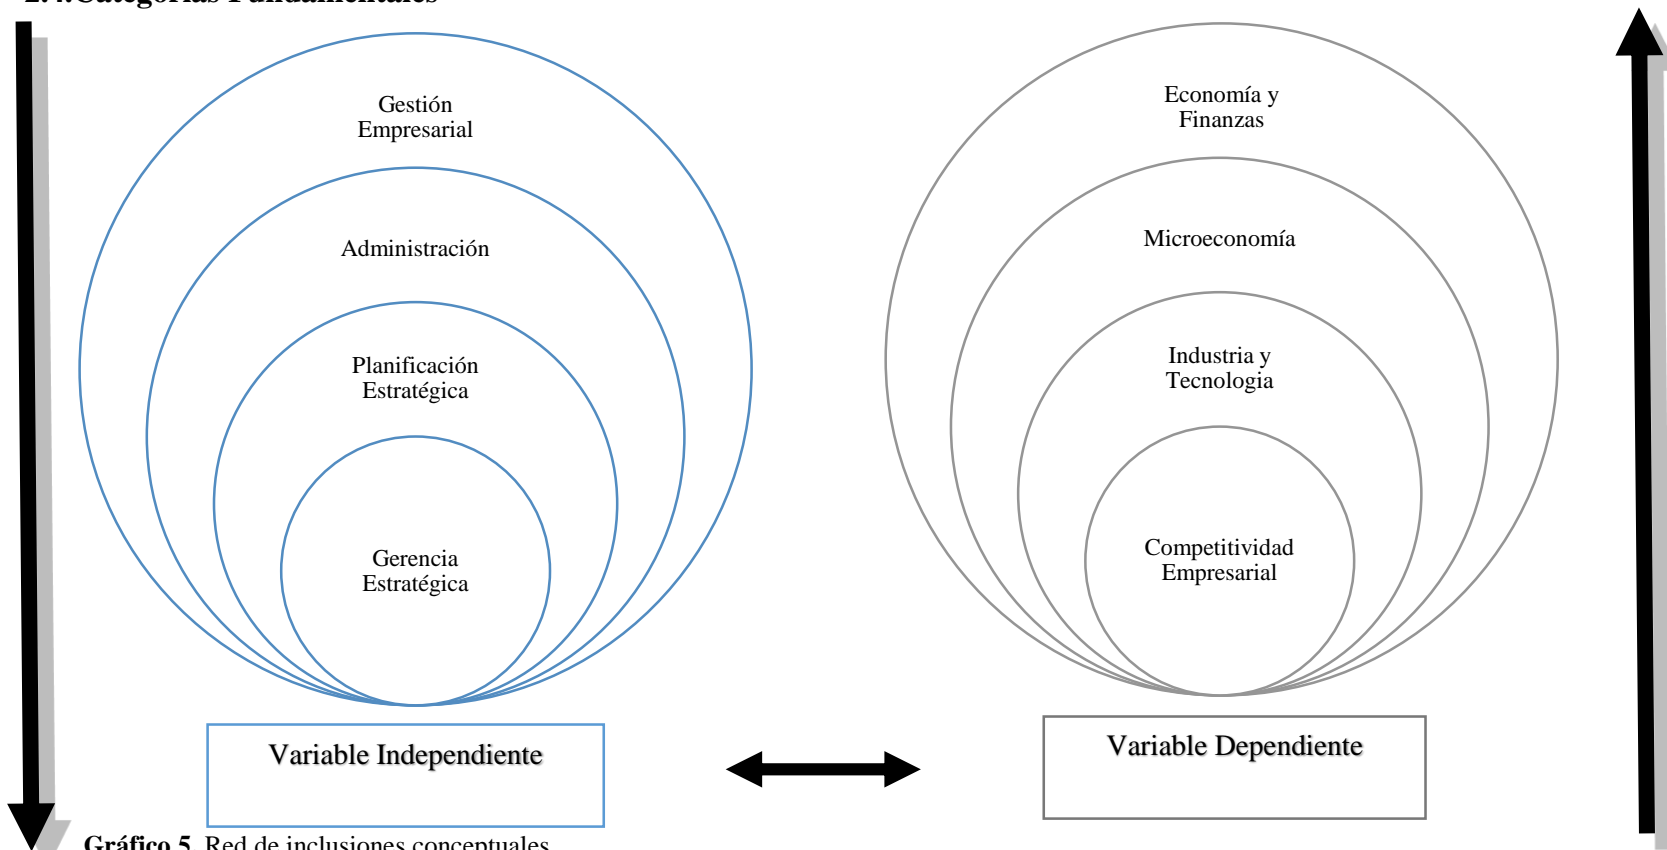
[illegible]

Gestión Empresarial

Administración

Planificación Estratégica

Gerencia Estratégica

Variable Independiente

Economía y Finanzas

Microeconomía

Industria y Tecnologia

Competitividad Empresarial

Variable Dependiente

Gráfico 5. Red de inclusiones conceptuales